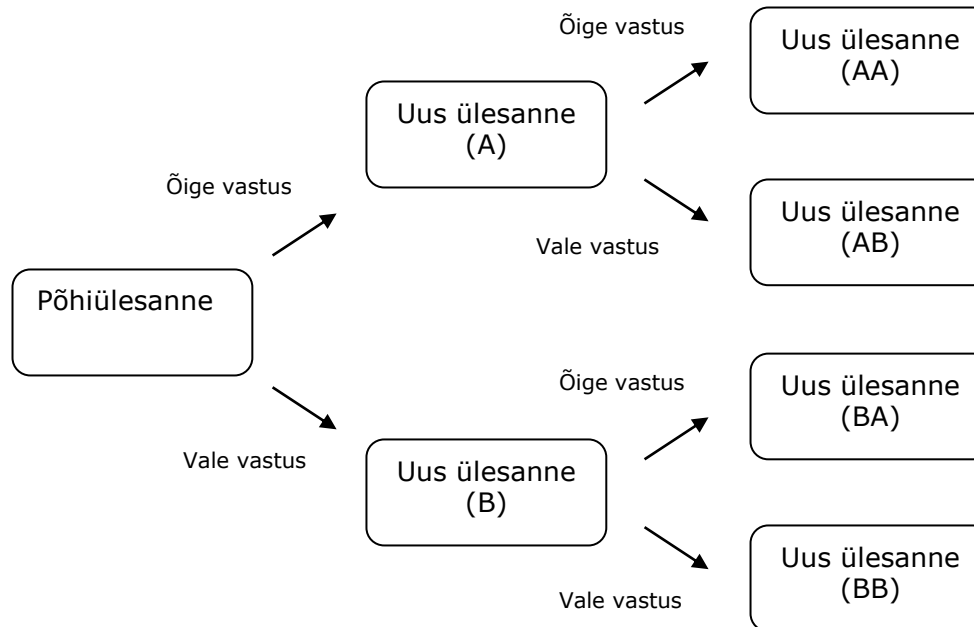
Põhiülesanne

Õige vastus

Uus ülesanne (A)

Õige vastus

Uus ülesanne (AA)

Vale vastus

Uus ülesanne (AB)

Vale vastus

Uus ülesanne (B)

Õige vastus

Uus ülesanne (BA)

Vale vastus

Uus ülesanne (BB)